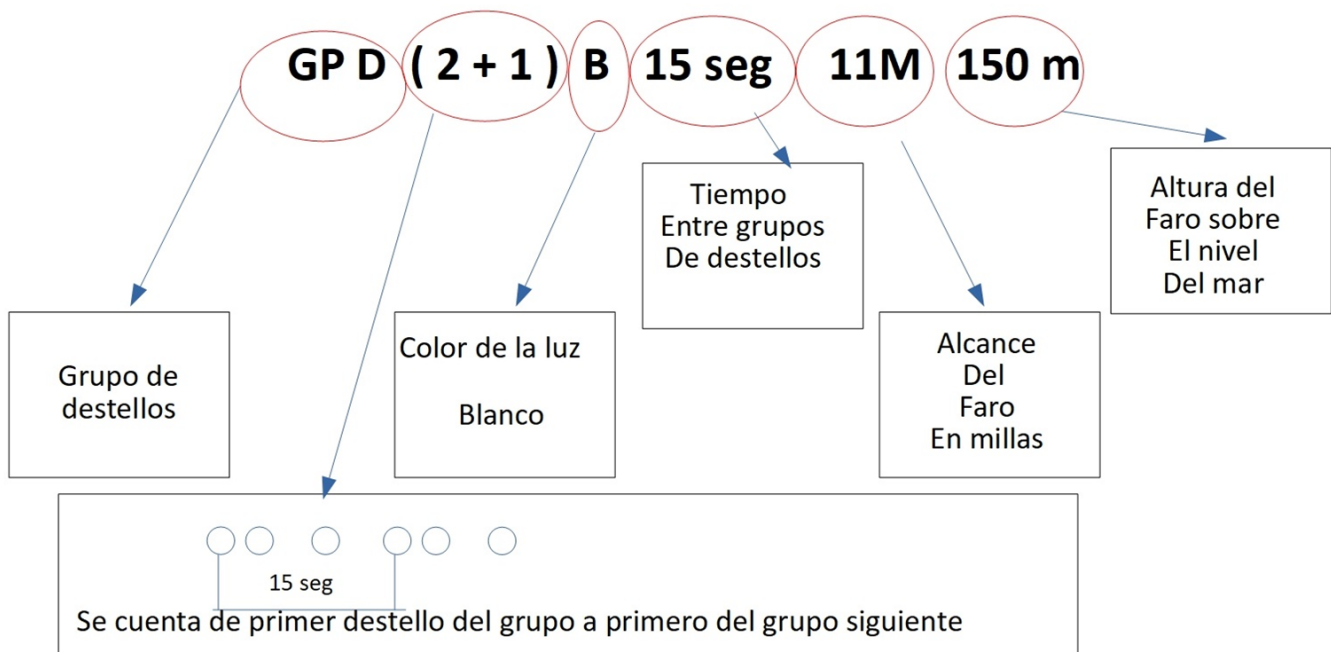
GP D ( 2 + 1 ) B 15 seg 11M 150 m

Tiempo
Entre grupos
De destellos

Altura del
Faro sobre
El nivel
Del mar

Grupo de
destellos

Color de la luz

Blanco

Alcance
Del
Faro
En millas

15 seg

Se cuenta de primer destello del grupo a primero del grupo siguiente